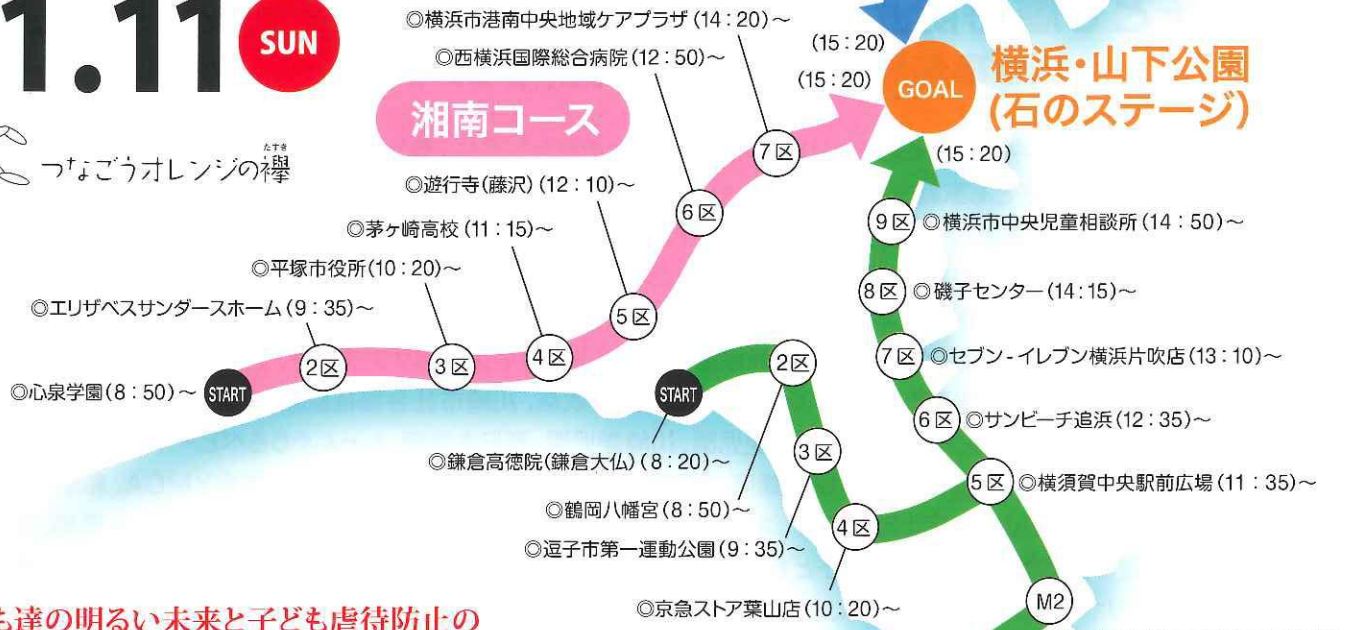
1.11 SUN

つなごうオレンジの襷

湘南コース

◎横浜市港南中央地域ケアプラザ(14：20)〜
◎西横浜国際総合病院(12：50)〜
(15：20)
(15：20)
GOAL 横浜・山下公園(石のステージ)
(15：20)
7区
6区
◎遊行寺(藤沢)(12：10)〜
◎茅ヶ崎高校(11：15)〜
◎平塚市役所(10：20)〜
◎エリザベスサンダースホーム(9：35)〜
5区
4区
3区
2区
◎心泉学園(8：50)〜 START

9区 ◎横浜市中央児童相談所(14：50)〜
8区 ◎磯子センター(14：15)〜
7区 ◎セブン-イレブン横浜片吹店(13：10)〜
6区 ◎サンビーチ追浜(12：35)〜
5区 ◎横須賀中央駅前広場(11：35)〜
START
2区
3区
4区
◎鎌倉高徳院(鎌倉大仏)(8：20)〜
◎鶴岡八幡宮(8：50)〜
◎逗子市第一運動公園(9：35)〜
◎京急ストア葉山店(10：20)〜
M2

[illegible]も達の明るい未来と子ども虐待防止の